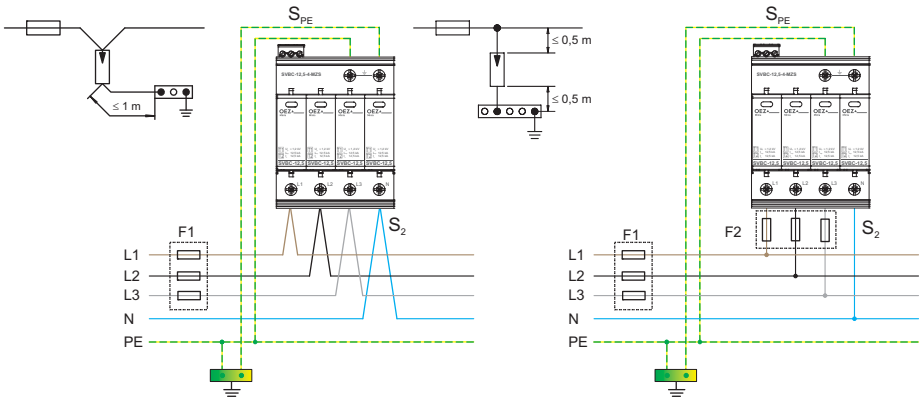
$S_{PE}$

$\leq 1$ m

SVBC-12,5-4-MZS

OEZ

SVBC-12,5

L1 L2 L3

$S_2$

F1

L1
L2
L3
N
PE

$\leq 0,5$ m

$\leq 0,5$ m

$S_{PE}$

SVBC-12,5-4-MZS

OEZ

SVBC-12,5

L1 L2 L3

F1

F2

$S_2$

L1
L2
L3
N
PE